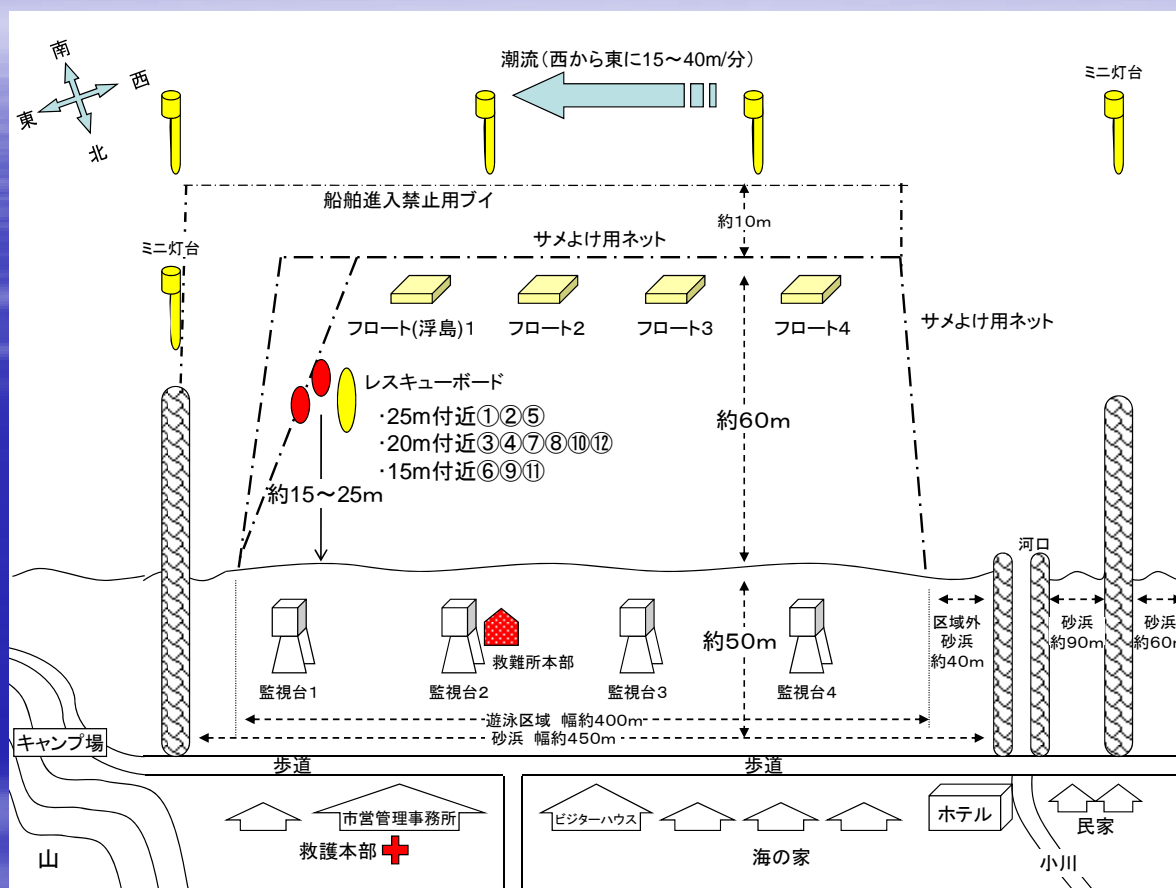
南
西
東
北

潮流(西から東に15〜40m/分)

ミニ灯台

船舶進入禁止用ブイ

約10m

サメよけ用ネット

ミニ灯台

フロート(浮島)1　フロート2　フロート3　フロート4

サメよけ用ネット

レスキューボード
・25m付近①②⑤
・20m付近③④⑦⑧⑩⑫
・15m付近⑥⑨⑪

約60m

約15〜25m

河口

区域外砂浜約40m

砂浜約90m

砂浜約60m

約50m

救難所本部

監視台1　監視台2　監視台3　監視台4

遊泳区域　幅約400m
砂浜　幅約450m

キャンプ場

歩道　歩道

市営管理事務所

救護本部

ビジターハウス

ホテル

民家

海の家

小川

山